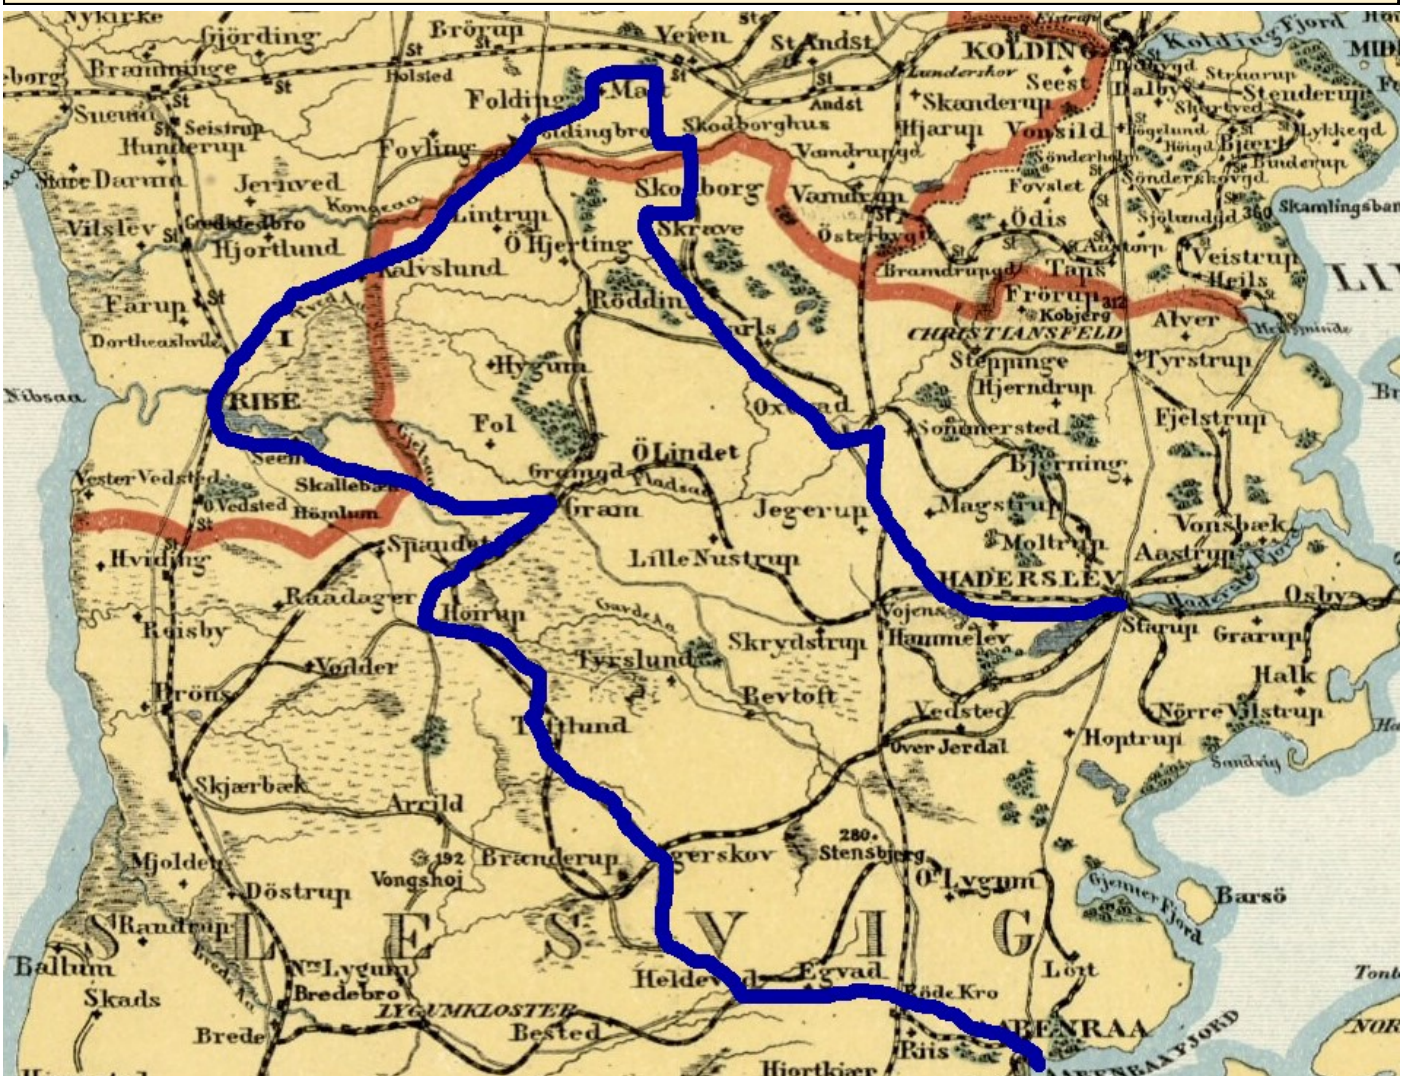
Nykirke
Gjörding
Brörup
Veien
St Andst
KOLDING
Kolding Fjord
MID
Bramminge
Holsted
Folding
Mast
Lunderskov
Seest
Andst
Skanderup
Dalby
Strarup
Stenderup
Sneum
Seistrup
Foldingbro
Skodborghus
Hjarup
Vonsild
Hunderup
Foyling
Vamdrup
Sönder Bjert
Lykkegd
Store Darum
Jernved
Skodborg
Vamdrup
Fovslet
Sönderskovgd
Binderup
Kongeaa
Vilslev
Gredstedbro
Lintrup
Skrave
Österbygd
Ödis
Sjølundgd 360
Skamlingsbank
Hjortlund
Ö Hjerting
Bramdrupgd
Taps
Veistrup
Kalvslund
Heils
LI
Farup
Tvaa
Röddin
Frörup
Kobjerg
CHRISTIANSFELD
Alver
Dortheashvile
I
Stepping
Tyrstrup
Nibsaa
RIBE
Hygum
Hjerndrup
Oxenvad
Fol
Sommersted
Fjelstrup
Seem
Ö Lindet
Bjerning
Vester Vedsted
Skallebæk
Gramgd
Nedsaa
Magstrup
Ö Vedsted
Hömlum
Gram
Jegerup
Vonsbæk
Moltrup
Hviding
Spandet
Lille Nustrup
HADERSLEV
Aastrup
Haderslev Fjord
Osby
Raadager
Starup
Grarup
Höirup
Gram Aa
Skrydstrup
Reisby
Vojens
Hammelev
Tyrslund
Vodder
Halk
Bevtoft
Brons
Vedsted
Nörre Vilstrup
Toftlund
Over Jerdal
Hoptrup
Skjærbæk
Sandvig
Arrild
Mjolden
192
Branderup
Agerskov
280
Stensbjerg
Ö Lygum
Vongshoi
Döstrup
Gjenner Fjord
Barsö
Randrup
S
L
E
S
V
I
G
Ballum
N Lygum
Heldevad
Egvad
Lört
Skads
Bredebro
Röde Kro
Brede
LYGUMKLOSTER
Bested
AABENRAA
AABENRAA FJORD
Riis
Hjortkiær
Tont
NOR